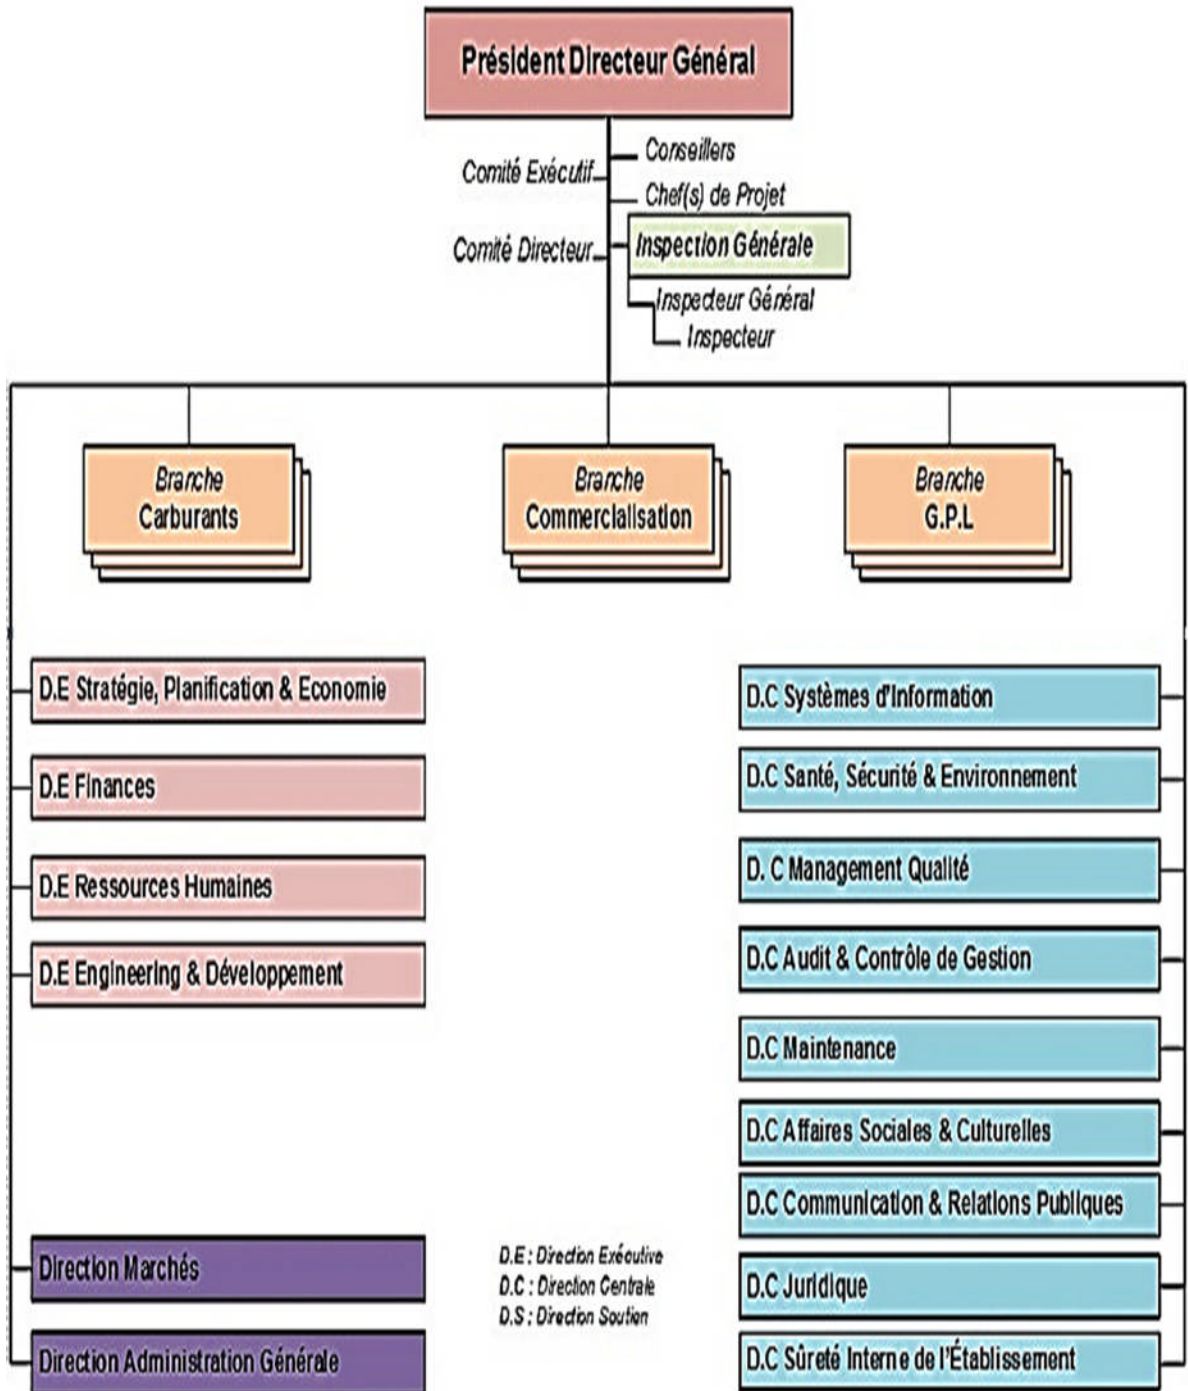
Président Directeur Général

Comité Exécutif
Conseillers
Chef(s) de Projet
Comité Directeur
Inspection Générale
Inspecteur Général
Inspecteur

Branche Carburants

Branche Commercialisation

Branche G.P.L

D.E Stratégie, Planification & Economie

D.E Finances

D.E Ressources Humaines

D.E Engineering & Développement

Direction Marchés

Direction Administration Générale

D.E : Direction Exécutive
D.C : Direction Centrale
D.S : Direction Soutien

D.C Systèmes d'Information

D.C Santé, Sécurité & Environnement

D. C Management Qualité

D.C Audit & Contrôle de Gestion

D.C Maintenance

D.C Affaires Sociales & Culturelles

D.C Communication & Relations Publiques

D.C Juridique

D.C Sûreté Interne de l'Établissement